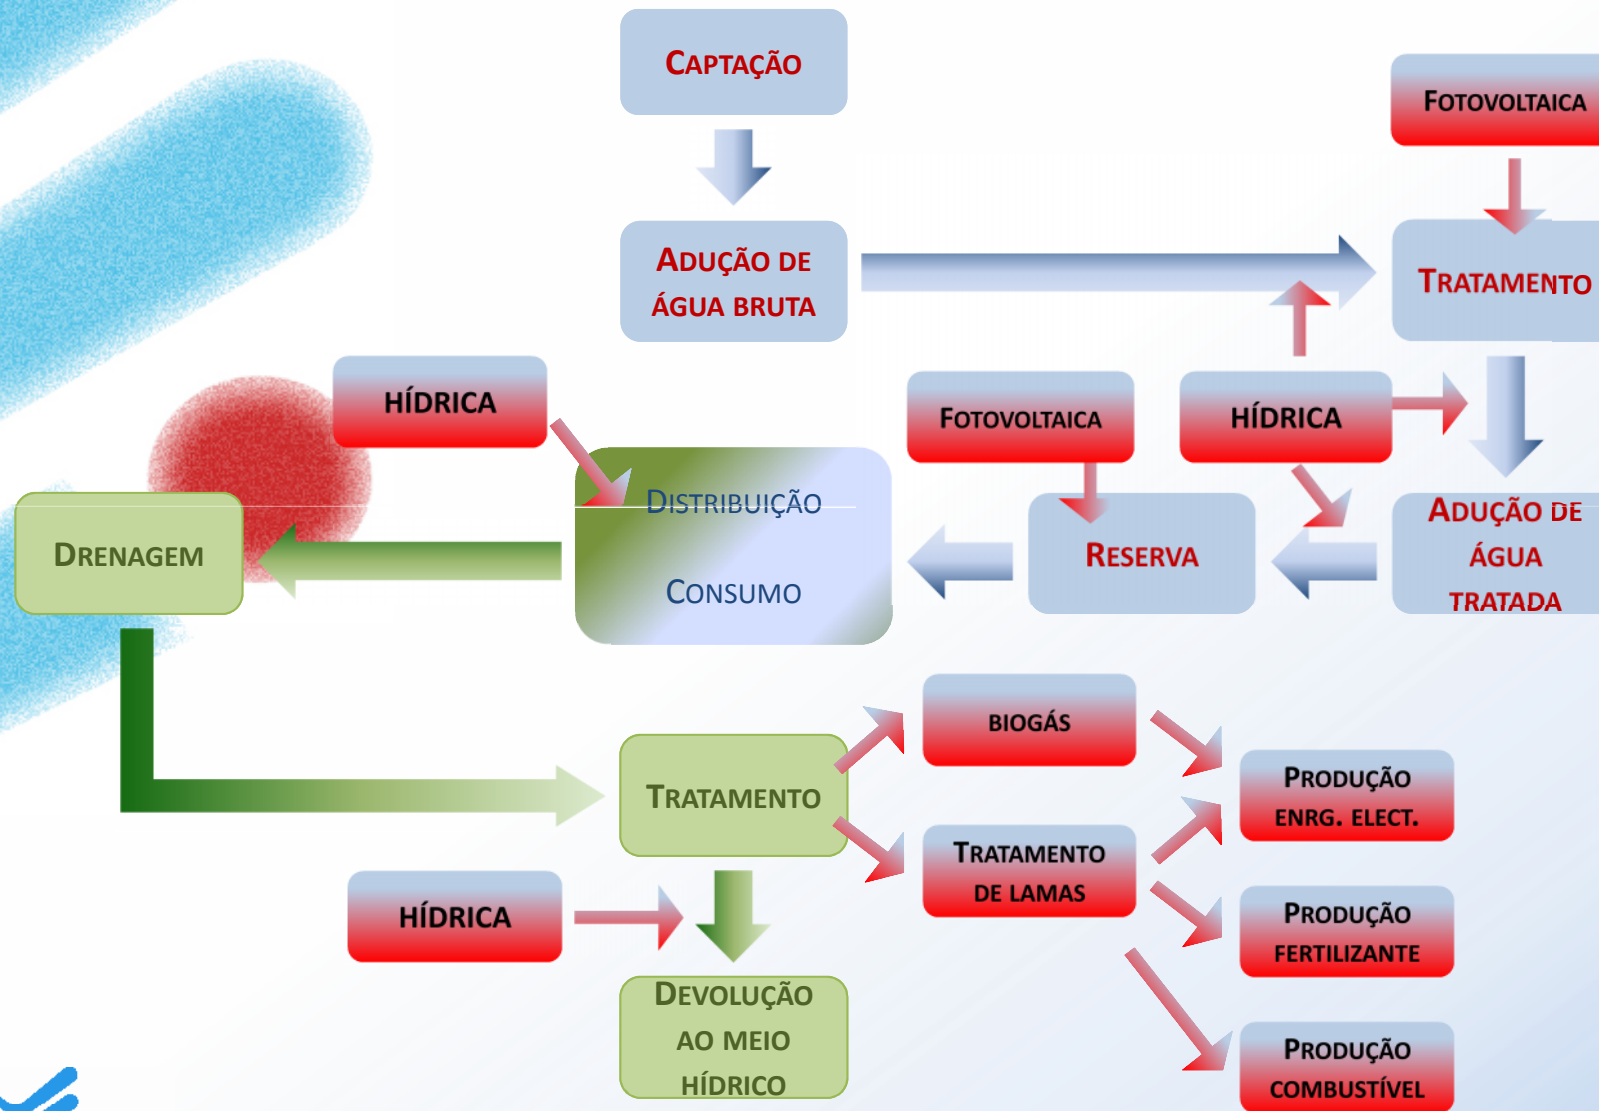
CAPTAÇÃO

FOTOVOLTAICA

ADUÇÃO DE ÁGUA BRUTA

TRATAMENTO

HÍDRICA

FOTOVOLTAICA

HÍDRICA

DISTRIBUIÇÃO

CONSUMO

DRENAGEM

RESERVA

ADUÇÃO DE ÁGUA TRATADA

BIOGÁS

TRATAMENTO

PRODUÇÃO ENRG. ELECT.

TRATAMENTO DE LAMAS

HÍDRICA

PRODUÇÃO FERTILIZANTE

DEVOLUÇÃO AO MEIO HÍDRICO

PRODUÇÃO COMBUSTÍVEL